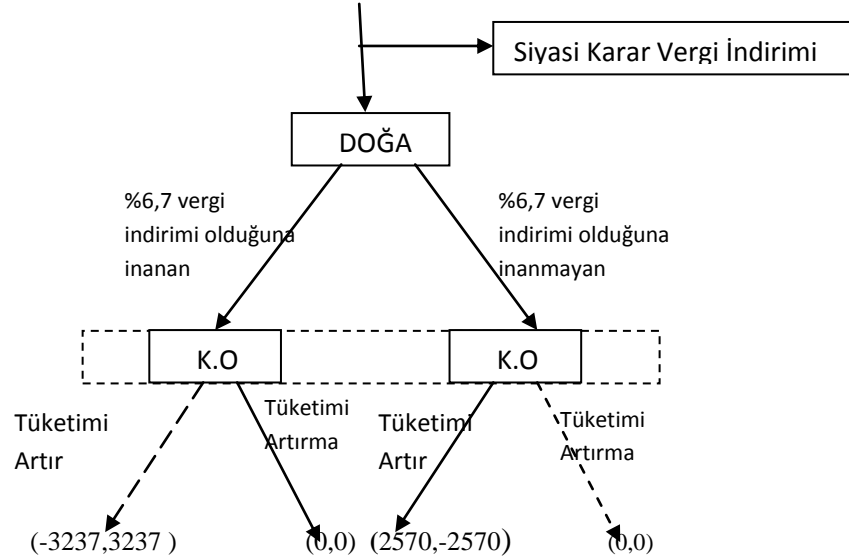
Siyasi Karar Vergi İndirimi

DOĞA

%6,7 vergi indirimi olduğuna inanan

%6,7 vergi indirimi olduğuna inanmayan

K.O

K.O

Tüketimi Artır

Tüketimi Artırma

Tüketimi Artır

Tüketimi Artırma

(-3237,3237 )

(0,0)

(2570,-2570)

(0,0)